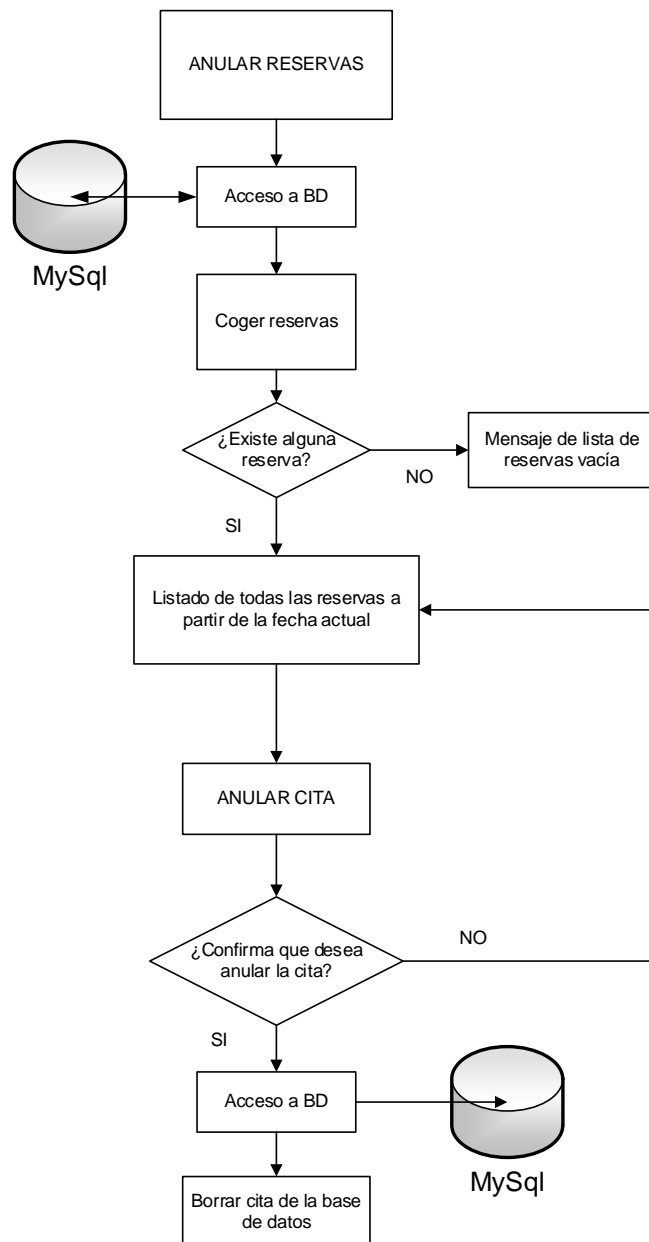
ANULAR RESERVAS

MySql

Acceso a BD

Coger reservas

¿Existe alguna reserva?

NO

Mensaje de lista de reservas vacía

SI

Listado de todas las reservas a partir de la fecha actual

ANULAR CITA

¿Confirma que desea anular la cita?

NO

SI

Acceso a BD

MySql

Borrar cita de la base de datos